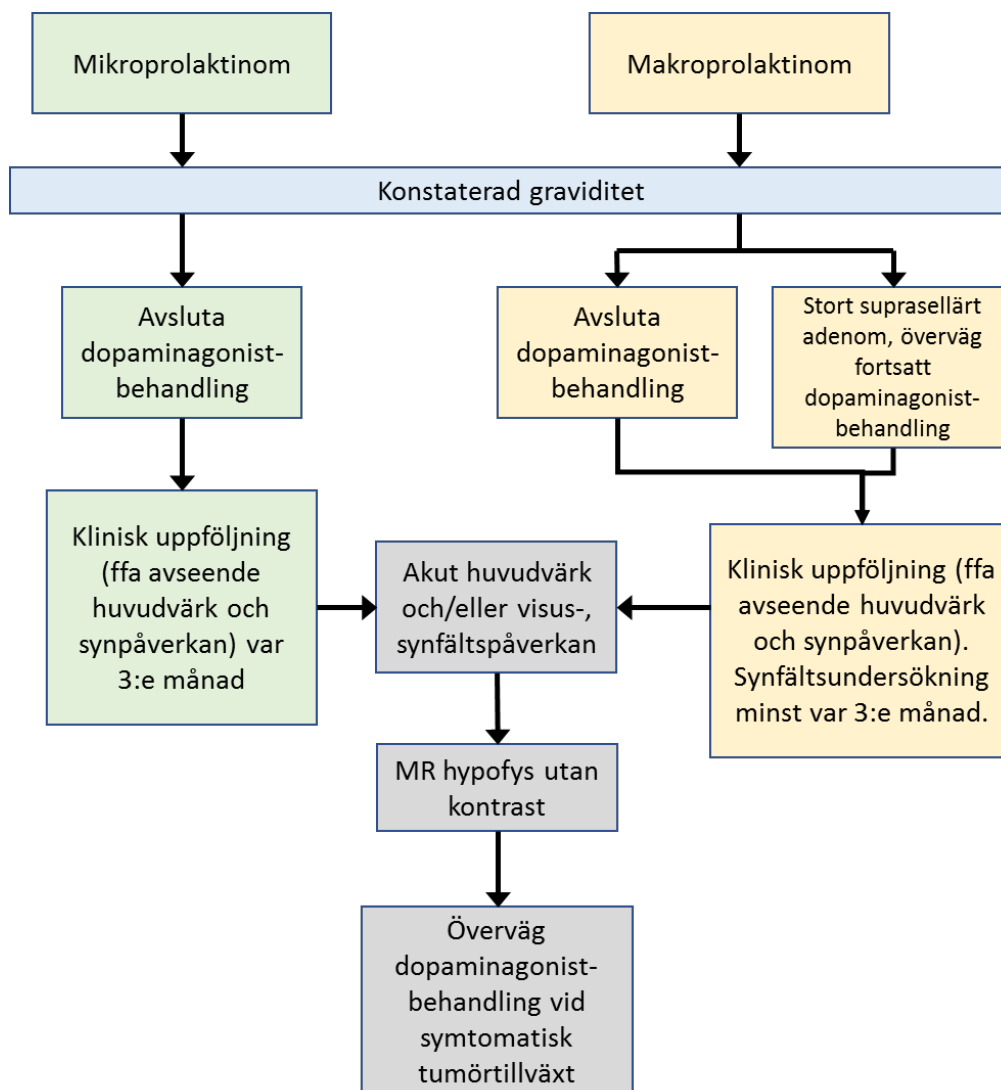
Mikroprolaktinom

Makroprolaktinom

Konstaterad graviditet

Avsluta dopaminagonist-behandling

Avsluta dopaminagonist-behandling

Stort suprasellärt adenom, överväg fortsatt dopaminagonist-behandling

Klinisk uppföljning (ffa avseende huvudvärk och synpåverkan) var 3:e månad

Akut huvudvärk och/eller visus-, synfältspåverkan

Klinisk uppföljning (ffa avseende huvudvärk och synpåverkan). Synfältsundersökning minst var 3:e månad.

MR hypofys utan kontrast

Överväg dopaminagonist-behandling vid symtomatisk tumörtillväxt